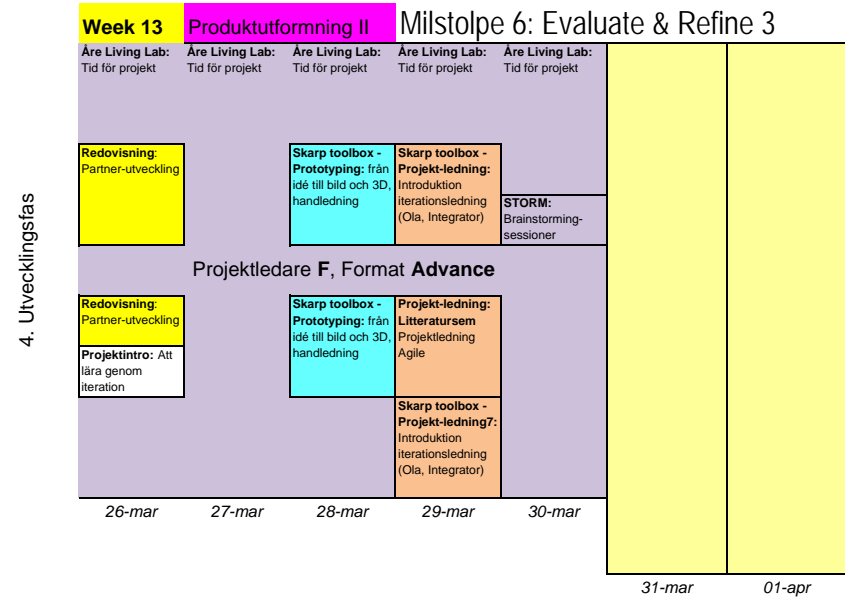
Week 13 Produktutformning II Milstolpe 6: Evaluate & Refine 3

4. Utvecklingsfas

**Åre Living Lab:** Tid för projekt

**Åre Living Lab:** Tid för projekt

**Åre Living Lab:** Tid för projekt

**Åre Living Lab:** Tid för projekt

**Åre Living Lab:** Tid för projekt

**Redovisning**: Partner-utveckling

**Skarp toolbox - Prototyping:** från idé till bild och 3D, handledning

**Skarp toolbox - Projekt-ledning:** Introduktion iterationsledning (Ola, Integrator)

**STORM:** Brainstorming-sessioner

Projektledare **F**, Format **Advance**

**Redovisning**: Partner-utveckling

**Projektintro:** Att lära genom iteration

**Skarp toolbox - Prototyping:** från idé till bild och 3D, handledning

**Projekt-ledning: Litteratursem** Projektledning Agile

**Skarp toolbox - Projekt-ledning7:** Introduktion iterationsledning (Ola, Integrator)

26-mar 27-mar 28-mar 29-mar 30-mar

31-mar 01-apr